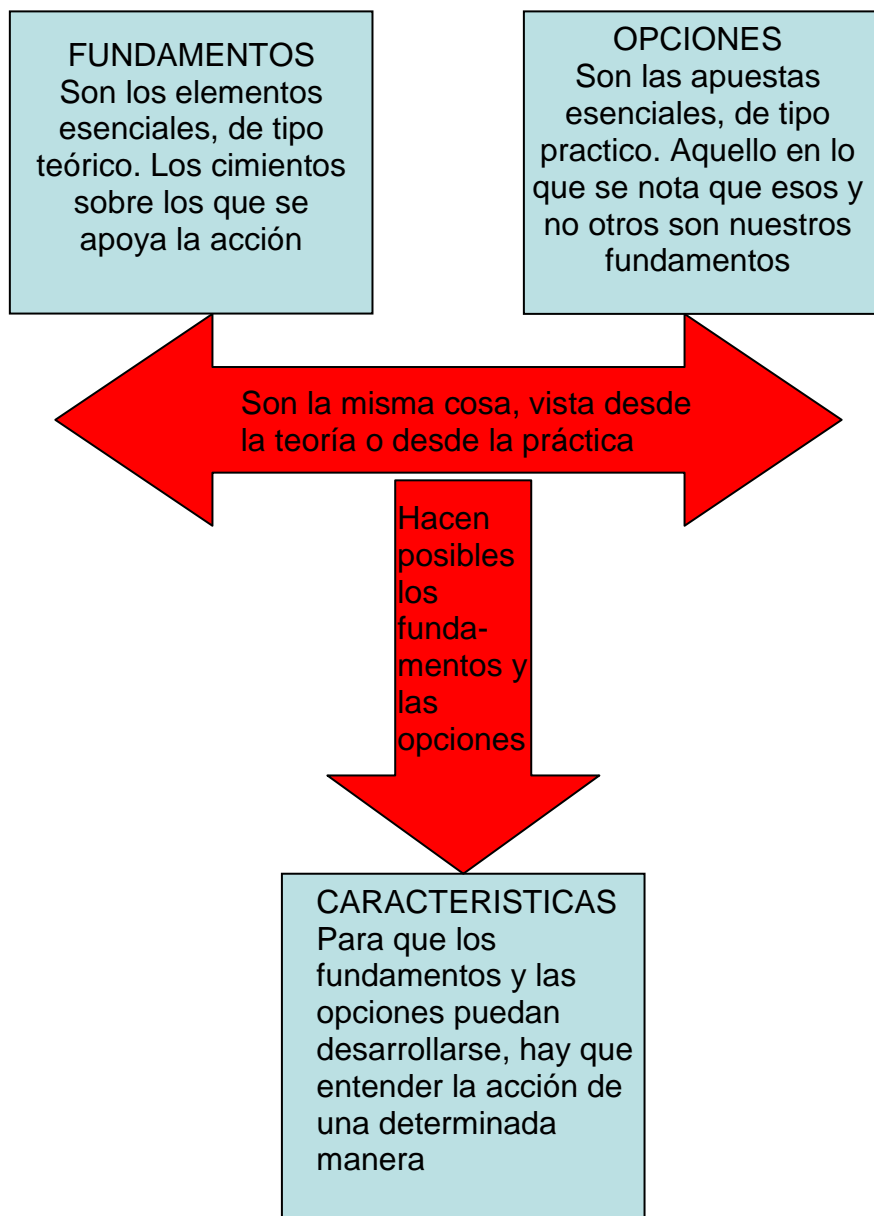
FUNDAMENTOS
Son los elementos esenciales, de tipo teórico. Los cimientos sobre los que se apoya la acción

OPCIONES
Son las apuestas esenciales, de tipo practico. Aquello en lo que se nota que esos y no otros son nuestros fundamentos

Son la misma cosa, vista desde la teoría o desde la práctica

Hacen posibles los fundamentos y las opciones

CARACTERISTICAS
Para que los fundamentos y las opciones puedan desarrollarse, hay que entender la acción de una determinada manera